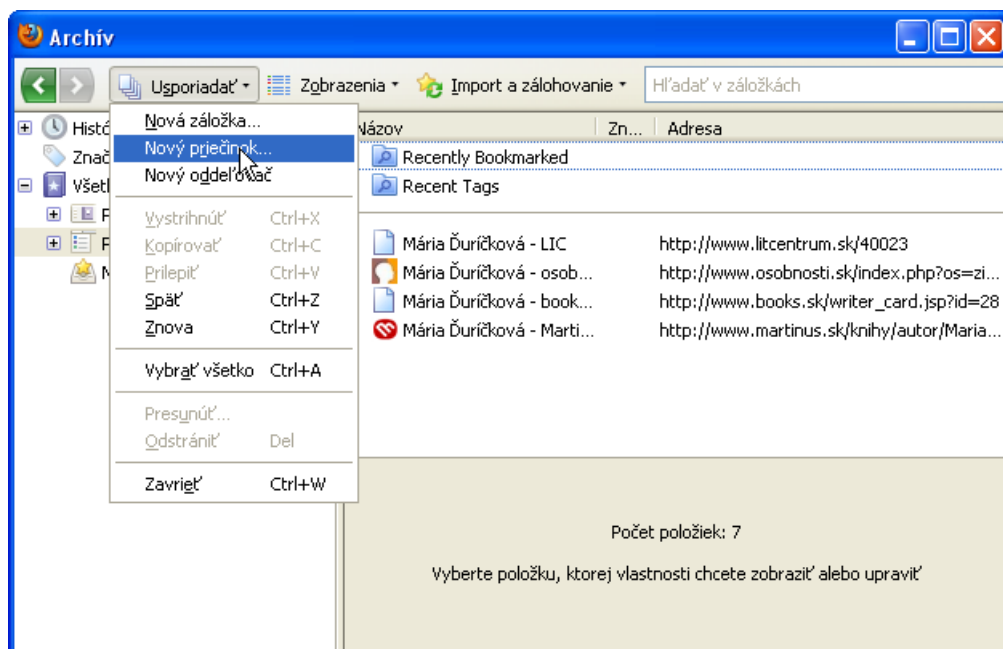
Archív

Usporiadať · Zobrazenia · Import a zálohovanie · Hľadať v záložkách

Histó
Znač
Všetk
F
F
M

Nová záložka...
Nový priečinok...
Nový oddeľovač

Vystrihnúť Ctrl+X
Kopírovať Ctrl+C
Prilepiť Ctrl+V
Späť Ctrl+Z
Znova Ctrl+Y

Vybrať všetko Ctrl+A

Presunúť...
Odstrániť Del

Zavrieť Ctrl+W

| Názov | Zn... | Adresa |
|---|---|---|
| Recently Bookmarked | | |
| Recent Tags | | |
| Mária Ďuríčková - LIC | | http://www.litcentrum.sk/40023 |
| Mária Ďuríčková - osob... | | http://www.osobnosti.sk/index.php?os=zi... |
| Mária Ďuríčková - book... | | http://www.books.sk/writer_card.jsp?id=28 |
| Mária Ďuríčková - Marti... | | http://www.martinus.sk/knihy/autor/Maria... |

Počet položiek: 7

Vyberte položku, ktorej vlastnosti chcete zobraziť alebo upraviť